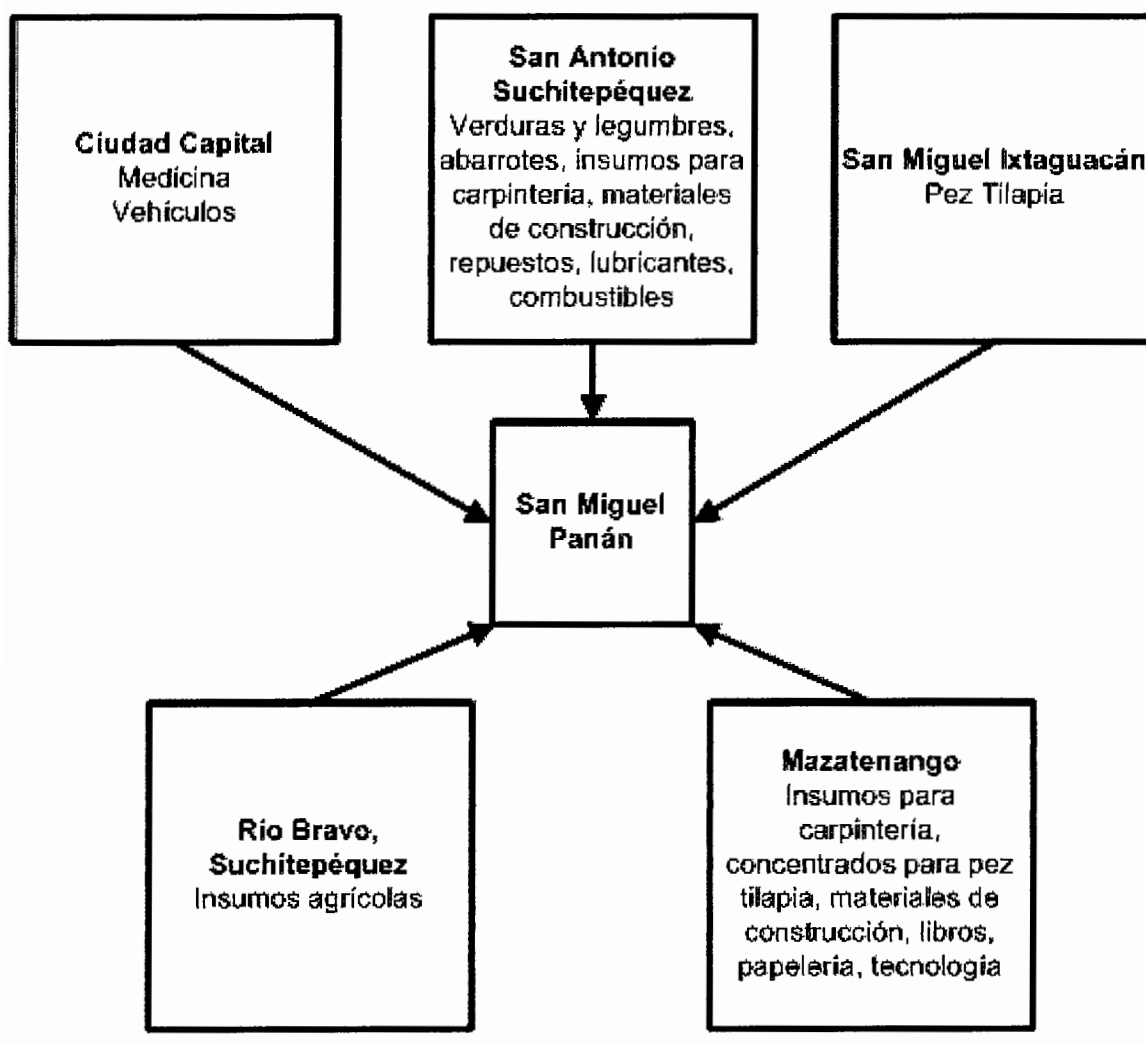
Ciudad Capital
Medicina
Vehículos

San Antonio Suchitepéquez
Verduras y legumbres, abarrotes, insumos para carpinteria, materiales de construcción, repuestos, lubricantes, combustibles

San Miguel Ixtaguacán
Pez Tilapia

San Miguel Panán

Río Bravo, Suchitepéquez
Insumos agrícolas

Mazatenango
Insumos para carpintería, concentrados para pez tilapia, materiales de construcción, libros, papeleria, tecnología